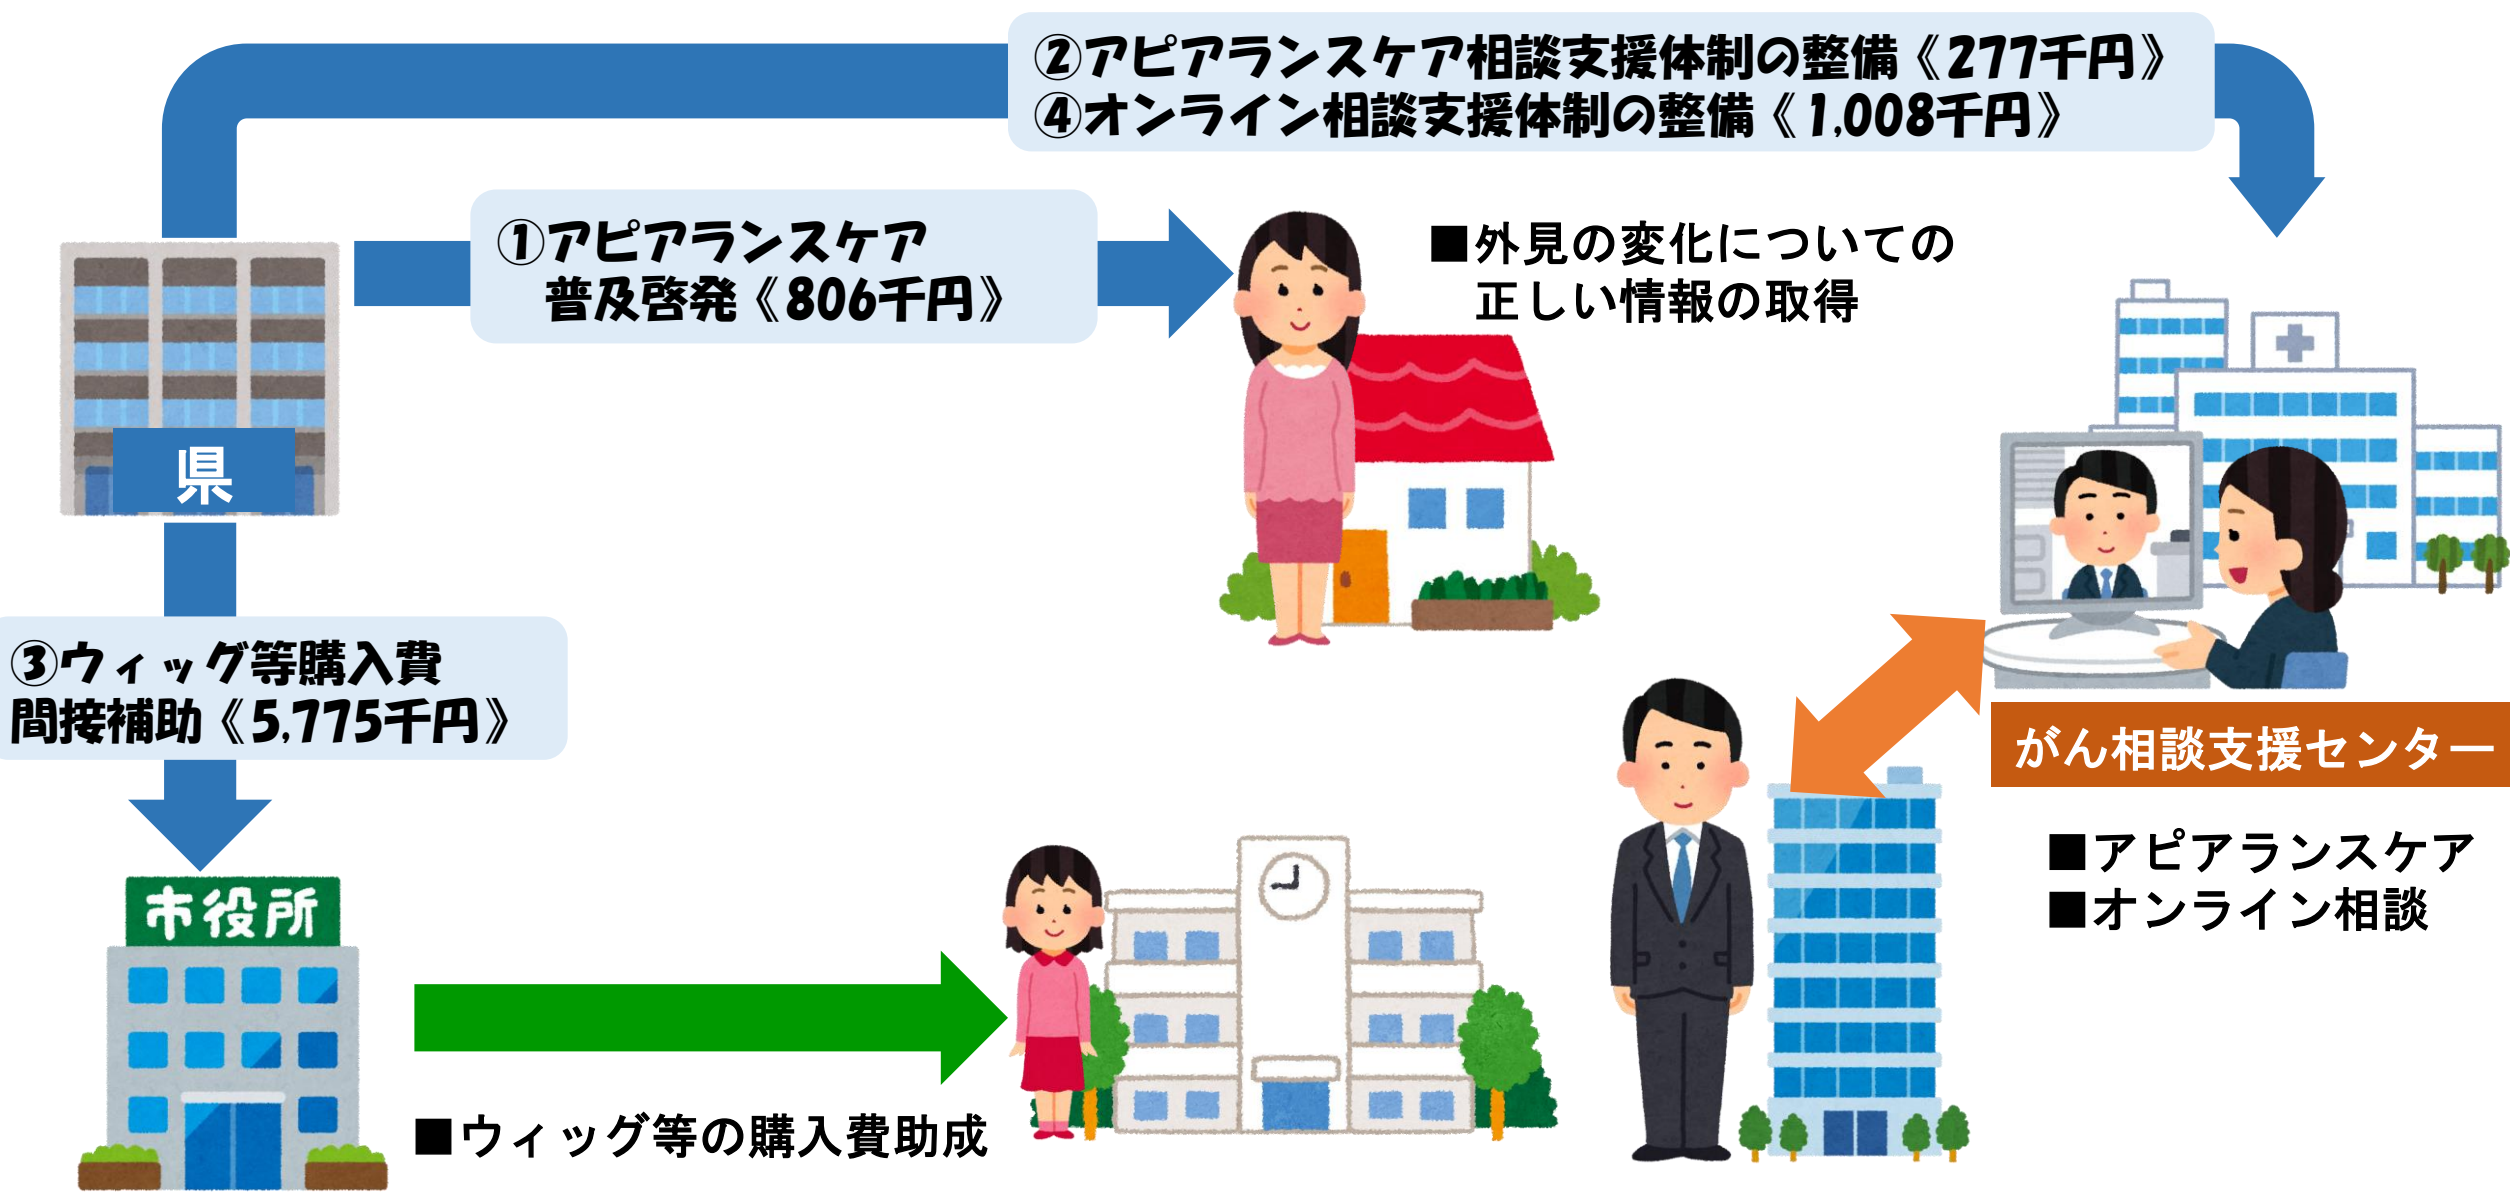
②アピアランスケア相談支援体制の整備《277千円》
④オンライン相談支援体制の整備《1,008千円》

①アピアランスケア
普及啓発《806千円》

■外見の変化についての
正しい情報の取得

県

③ウィッグ等購入費
間接補助《5,775千円》

市役所

■ウィッグ等の購入費助成

がん相談支援センター

■アピアランスケア
■オンライン相談